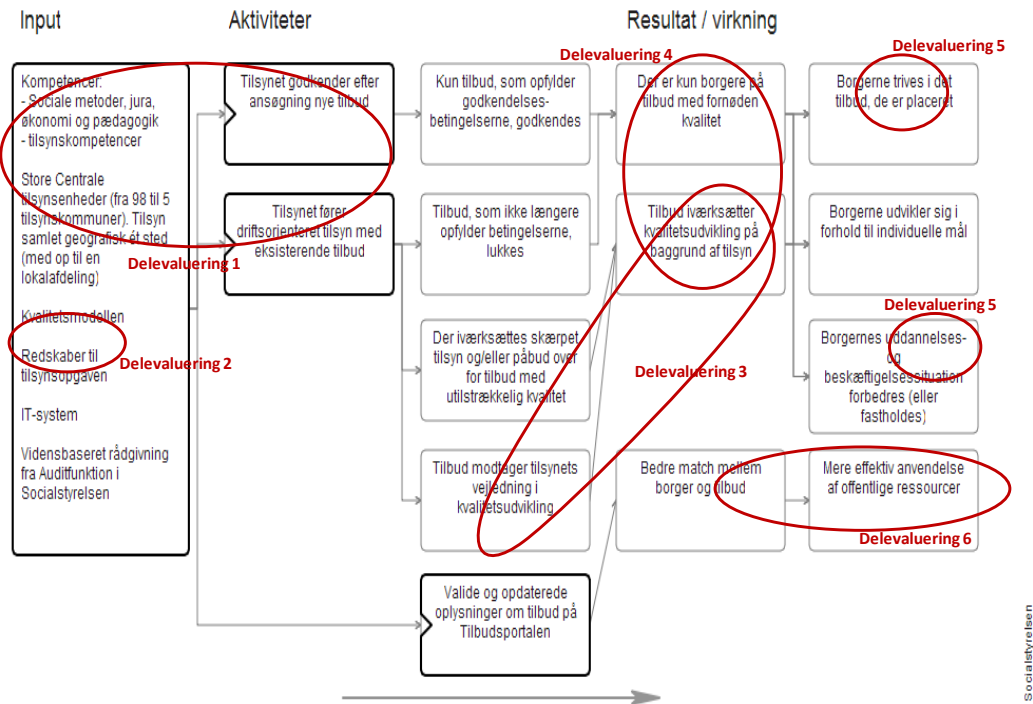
Input

Aktiviteter

Resultat / virkning

Delevaluering 4

Delevaluering 5

Kompetencer:
- Sociale metoder, jura, økonomi og pædagogik
- tilsynskompetencer

Store Centrale tilsynsenheder (fra 98 til 5 tilsynskommuner). Tilsyn samlet geografisk ét sted (med op til en lokalafdeling)

Kvalitetsmodellen

Redskaber til tilsynsopgaven

IT-system

Vidensbaseret rådgivning fra Auditfunktion i Socialstyrelsen

Delevaluering 1

Delevaluering 2

Tilsynet godkender efter ansøgning nye tilbud

Tilsynet fører driftsorienteret tilsyn med eksisterende tilbud

Kun tilbud, som opfylder godkendelses-betingelserne, godkendes

Tilbud, som ikke længere opfylder betingelserne, lukkes

Der iværksættes skærpet tilsyn og/eller påbud over for tilbud med utilstrækkelig kvalitet

Tilbud modtager tilsynets vejledning i kvalitetsudvikling

Valide og opdaterede oplysninger om tilbud på Tilbudsportalen

Der er kun borgere på tilbud med fornøden kvalitet

Tilbud iværksætter kvalitetsudvikling på baggrund af tilsyn

Delevaluering 3

Bedre match mellem borger og tilbud

Borgerne trives i det tilbud, de er placeret

Borgerne udvikler sig i forhold til individuelle mål

Delevaluering 5

Borgernes uddannelses- og beskæftigelsessituation forbedres (eller fastholdes)

Mere effektiv anvendelse af offentlige ressourcer

Delevaluering 6

Socialstyrelsen